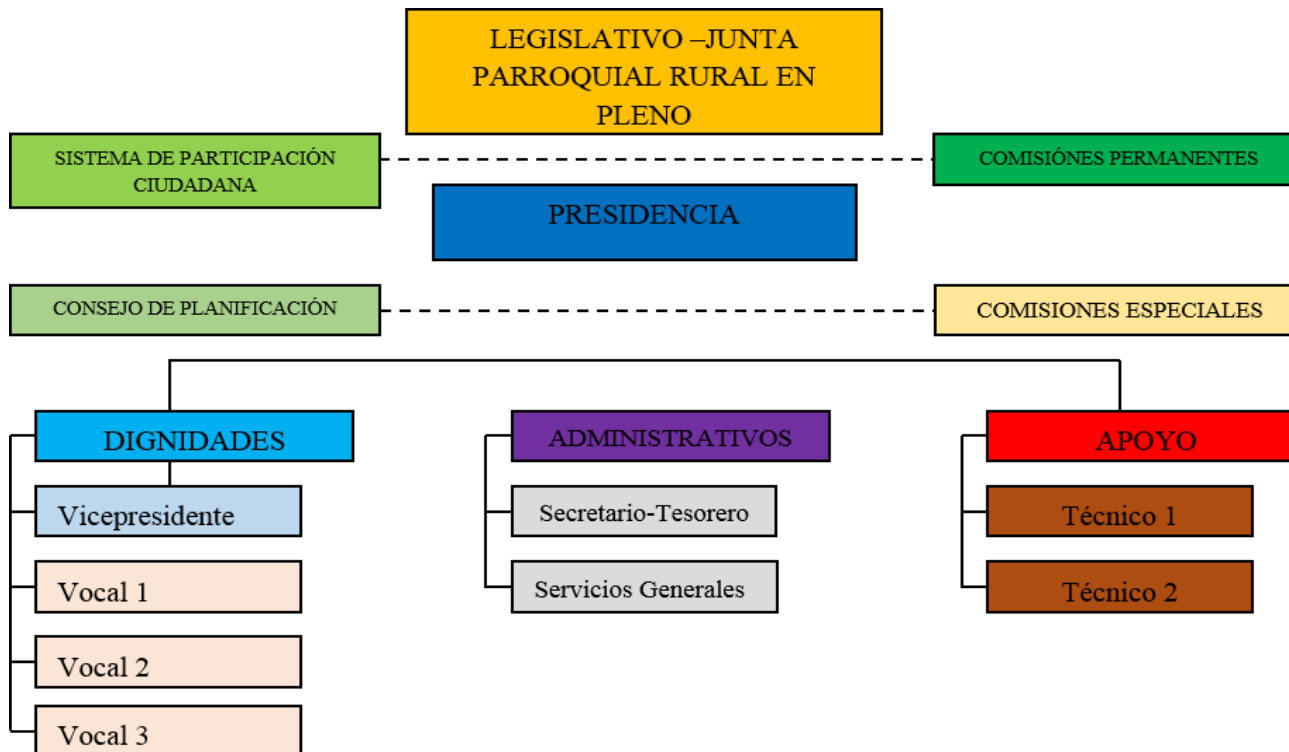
LEGISLATIVO –JUNTA PARROQUIAL RURAL EN PLENO

SISTEMA DE PARTICIPACIÓN CIUDADANA

COMISIÓNES PERMANENTES

PRESIDENCIA

CONSEJO DE PLANIFICACIÓN

COMISIONES ESPECIALES

DIGNIDADES

Vicepresidente

Vocal 1

Vocal 2

Vocal 3

ADMINISTRATIVOS

Secretario-Tesorero

Servicios Generales

APOYO

Técnico 1

Técnico 2